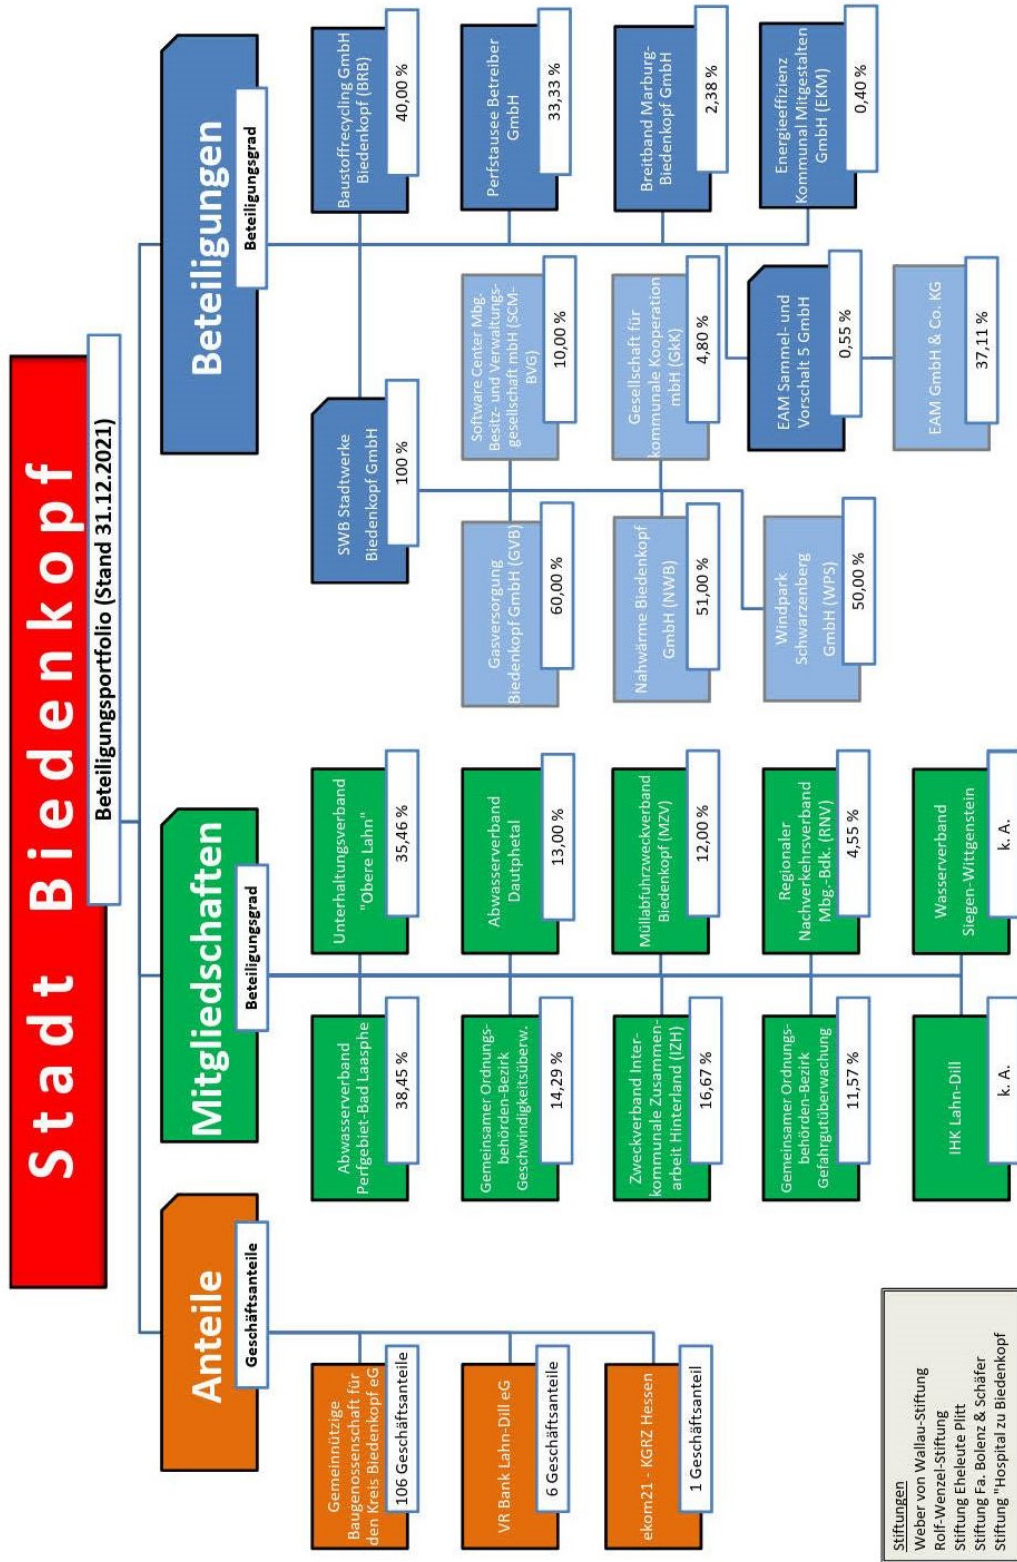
Stadt Biedenkopf

Beteiligungsportfolio (Stand 31.12.2021)

Anteile
Geschäftsanteile

Gemeinnützige Baugenossenschaft für den Kreis Biedenkopf eG
106 Geschäftsanteile

VR Bank Lahn-Dill eG
6 Geschäftsanteile

ekom21 - KGRZ Hessen
1 Geschäftsanteil

Mitgliedschaften
Beteiligungsgrad

Abwasserverband Perfgebiet-Bad Laasphe
38,45 %

Gemeinsamer Ordnungsbehörden-Bezirk Geschwindigkeitsüberw.
14,29 %

Zweckverband Interkommunale Zusammenarbeit Hinterland (IZH)
16,67 %

Gemeinsamer Ordnungsbehörden-Bezirk Gefahrgutüberwachung
11,57 %

IHK Lahn-Dill
k. A.

Unterhaltungsverband "Obere Lahn"
35,46 %

Abwasserverband Dautphetal
13,00 %

Müllabfuhrzweckverband Biedenkopf (MZV)
12,00 %

Regionaler Nachverkehrsverband Mbg.-Bdk. (RNV)
4,55 %

Wasserverband Siegen-Wittgenstein
k. A.

Beteiligungen
Beteiligungsgrad

SWB Stadtwerke Biedenkopf GmbH
100 %

Gasversorgung Biedenkopf GmbH (GVB)
60,00 %

Nahwärme Biedenkopf GmbH (NWB)
51,00 %

Windpark Schwarzenberg GmbH (WPS)
50,00 %

Software Center Mbg. Besitz- und Verwaltungsgesellschaft mbH (SCM-BVG)
10,00 %

Gesellschaft für kommunale Kooperation mbH (GkK)
4,80 %

EAM Sammel- und Vorschalt 5 GmbH
0,55 %

EAM GmbH & Co. KG
37,11 %

Baustoffrecycling GmbH Biedenkopf (BRB)
40,00 %

Perfstausee Betreiber GmbH
33,33 %

Breitband Marburg-Biedenkopf GmbH
2,38 %

Energieeffizienz Kommunal Mitgestalten GmbH (EKM)
0,40 %

Stiftungen
Weber von Wallau-Stiftung
Rolf-Wenzel-Stiftung
Stiftung Eheleute Plitt
Stiftung Fa. Bolenz & Schäfer
Stiftung "Hospital zu Biedenkopf